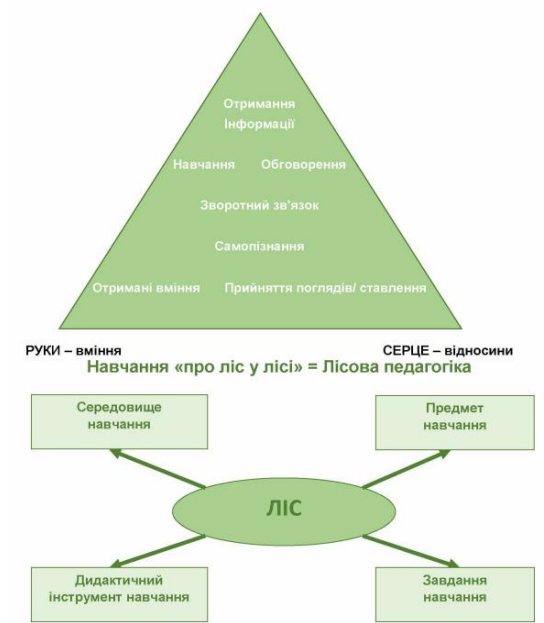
Отримання Інформації

Навчання Обговорення

Зворотний зв'язок

Самопізнання

Отримані вміння Прийняття поглядів/ ставлення

РУКИ – вміння

СЕРЦЕ – відносини

Навчання «про ліс у лісі» = Лісова педагогіка

Середовище навчання

Предмет навчання

ЛІС

Дидактичний інструмент навчання

Завдання навчання